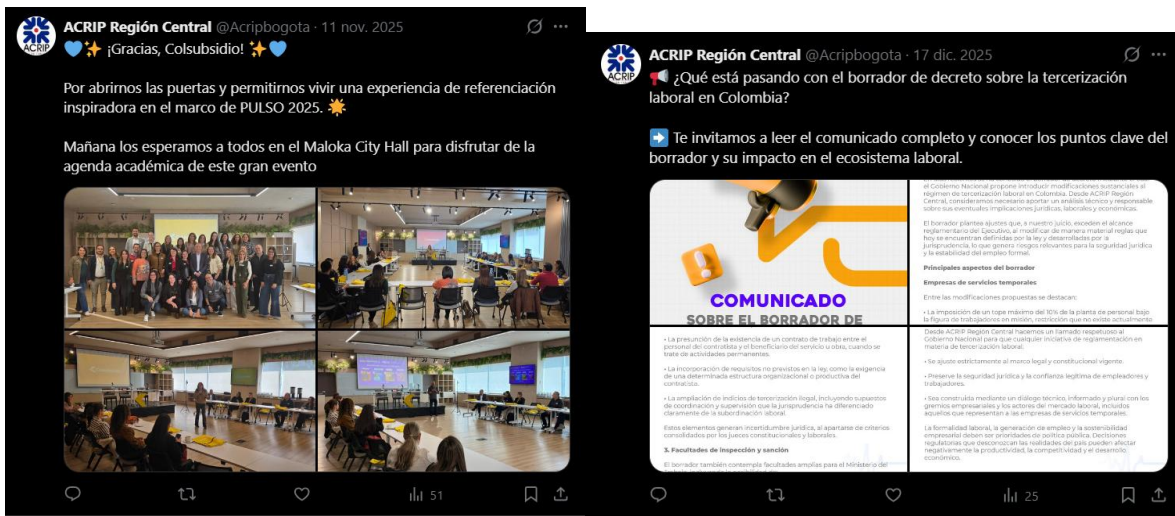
ACRIP Región Central @Acripbogota · 11 nov. 2025

💙✨ ¡Gracias, Colsubsidio! ✨💙

Por abrirnos las puertas y permitirnos vivir una experiencia de referenciación inspiradora en el marco de PULSO 2025. ☀️

Mañana los esperamos a todos en el Maloka City Hall para disfrutar de la agenda académica de este gran evento

51

ACRIP Región Central @Acripbogota · 17 dic. 2025

📢 ¿Qué está pasando con el borrador de decreto sobre la tercerización laboral en Colombia?

➡️ Te invitamos a leer el comunicado completo y conocer los puntos clave del borrador y su impacto en el ecosistema laboral.

COMUNICADO SOBRE EL BORRADOR DE

el Gobierno Nacional propone introducir modificaciones sustanciales al régimen de tercerización laboral en Colombia. Desde ACRIP Región Central, consideramos necesario aportar un análisis técnico y responsable sobre sus eventuales implicaciones jurídicas, laborales y económicas.

El borrador plantea ajustes que, a nuestro juicio, exceden el alcance reglamentario del Ejecutivo, al modificar de manera material reglas que hoy se encuentran definidas por la ley y desarrolladas por la jurisprudencia, lo que genera riesgos relevantes para la seguridad jurídica y la estabilidad del empleo formal.

Principales aspectos del borrador

Empresas de servicios temporales

Entre las modificaciones propuestas se destacan:

• La imposición de un tope máximo del 10% de la planta de personal bajo la figura de trabajadores en misión, restricción que no existe actualmente

• La presunción de la existencia de un contrato de trabajo entre el personal del contratista y el beneficiario del servicio u obra, cuando se trate de actividades permanentes.

• La incorporación de requisitos no previstos en la ley, como la exigencia de una determinada estructura organizacional o productiva del contratista.

• La ampliación de indicios de tercerización ilegal, incluyendo supuestos de coordinación y supervisión que la jurisprudencia ha diferenciado claramente de la subordinación laboral.

Estos elementos generan incertidumbre jurídica, al apartarse de criterios consolidados por los jueces constitucionales y laborales.

3. Facultades de inspección y sanción

El borrador también contempla facultades amplias para el Ministerio de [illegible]

Desde ACRIP Región Central hacemos un llamado respetuoso al Gobierno Nacional para que cualquier iniciativa de reglamentación en materia de tercerización laboral:

• Se ajuste estrictamente al marco legal y constitucional vigente.

• Preserve la seguridad jurídica y la confianza legítima de empleadores y trabajadores.

• Sea construida mediante un diálogo técnico, informado y plural con los gremios empresariales y los actores del mercado laboral, incluidos aquellos que representan a las empresas de servicios temporales.

La formalidad laboral, la generación de empleo y la sostenibilidad empresarial deben ser prioridades de política pública. Decisiones regulatorias que desconozcan las realidades del país pueden afectar negativamente la productividad, la competitividad y el desarrollo económico.

25